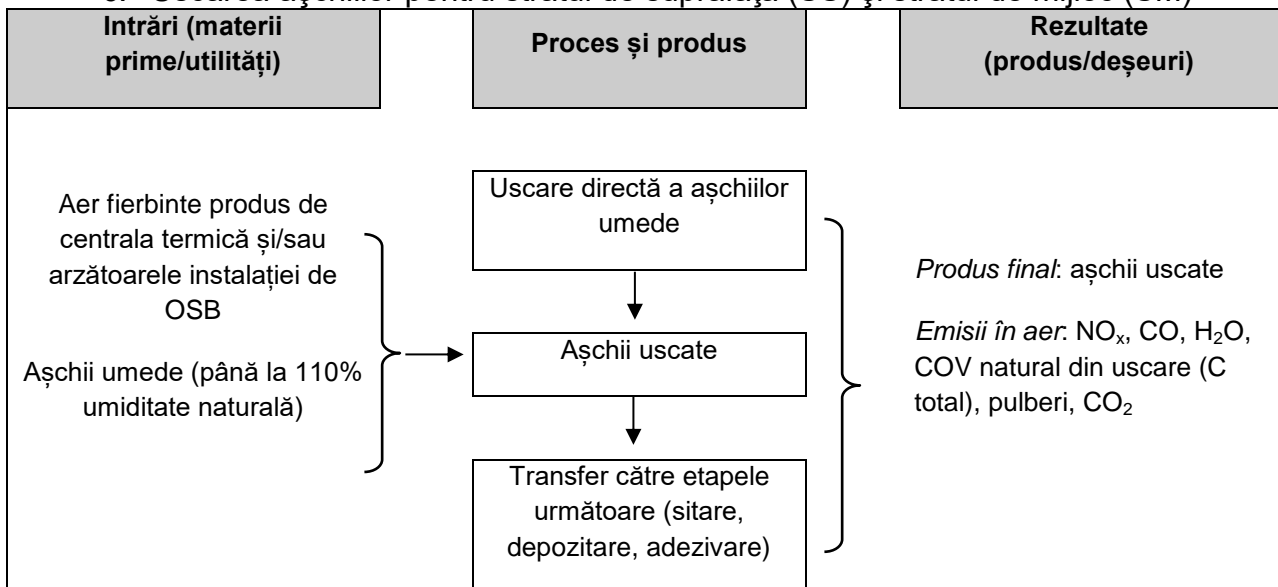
Intrări (materii prime/utilități)

Proces și produs

Rezultate (produs/deșeuri)

Aer fierbinte produs de centrala termică și/sau arzătoarele instalației de OSB

Așchii umede (până la 110% umiditate naturală)

Uscare directă a așchiilor umede

Așchii uscate

Transfer către etapele următoare (sitare, depozitare, adezivare)

*Produs final*: așchii uscate

*Emisii în aer*: $NO_x$, CO, $H_2O$, COV natural din uscare (C total), pulberi, $CO_2$